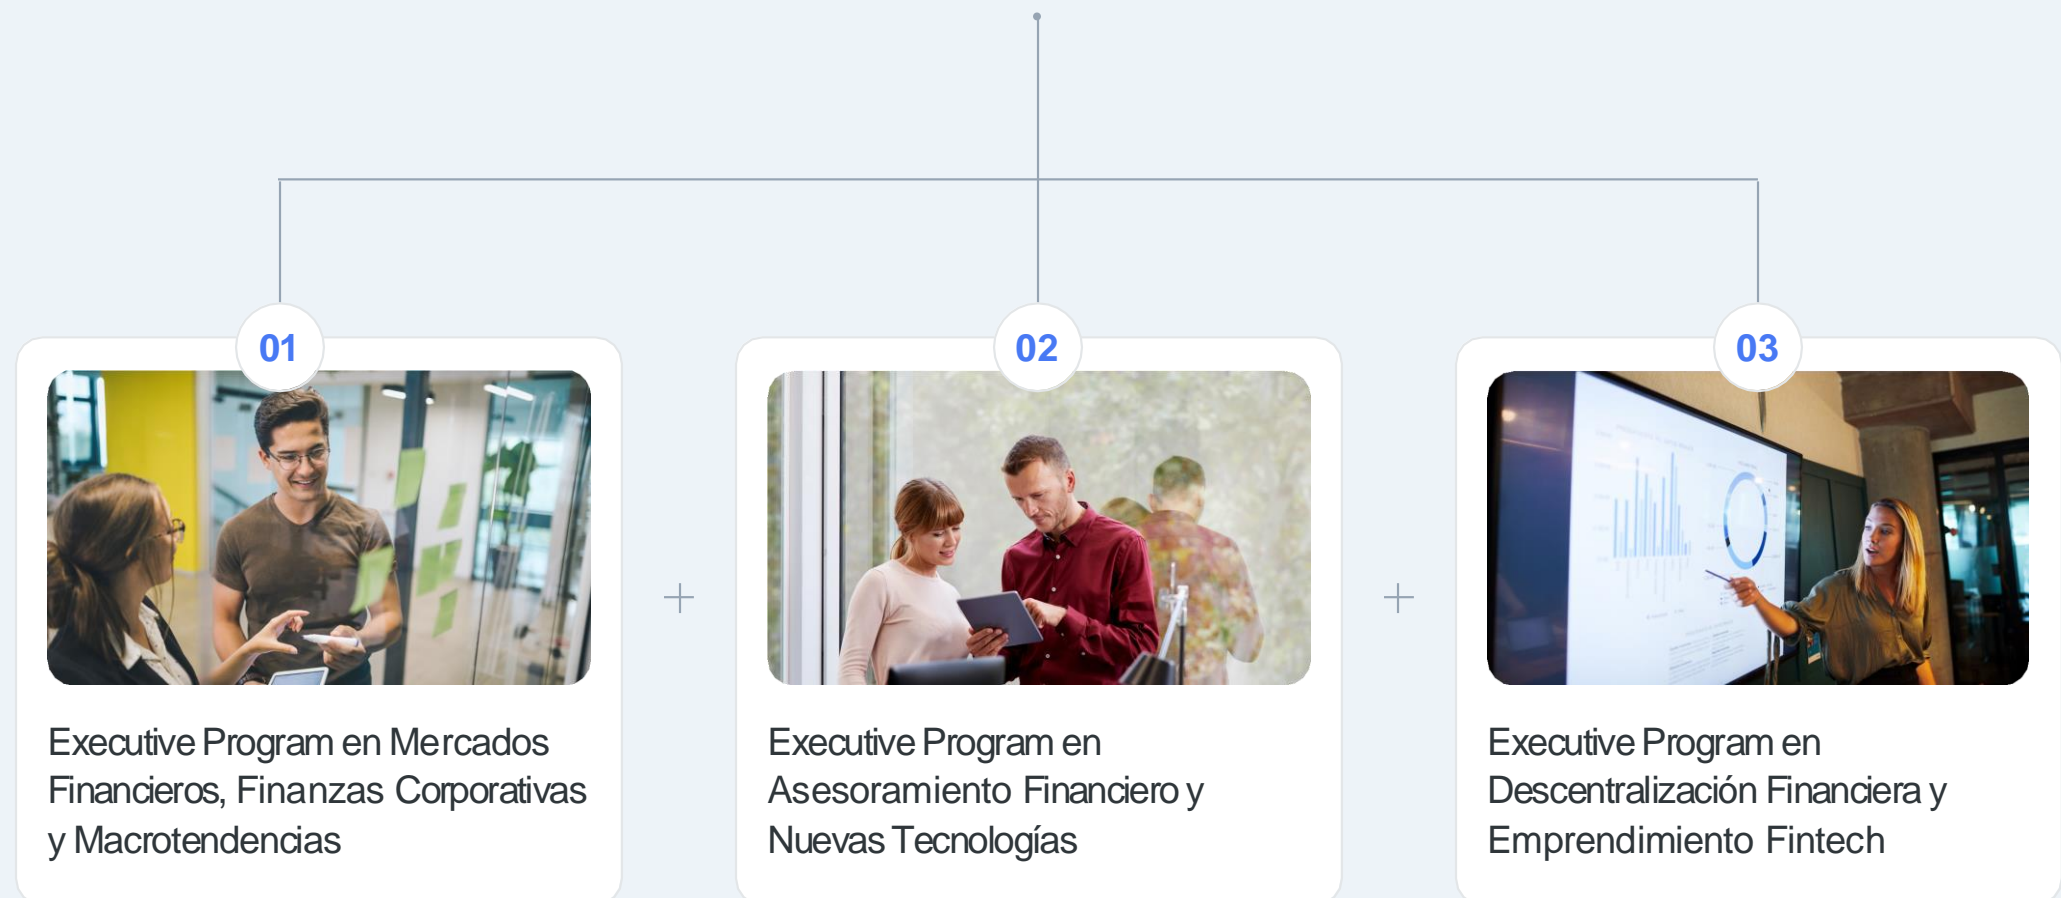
01

Executive Program en Mercados Financieros, Finanzas Corporativas y Macrotendencias

+

02

Executive Program en Asesoramiento Financiero y Nuevas Tecnologías

+

03

Executive Program en Descentralización Financiera y Emprendimiento Fintech